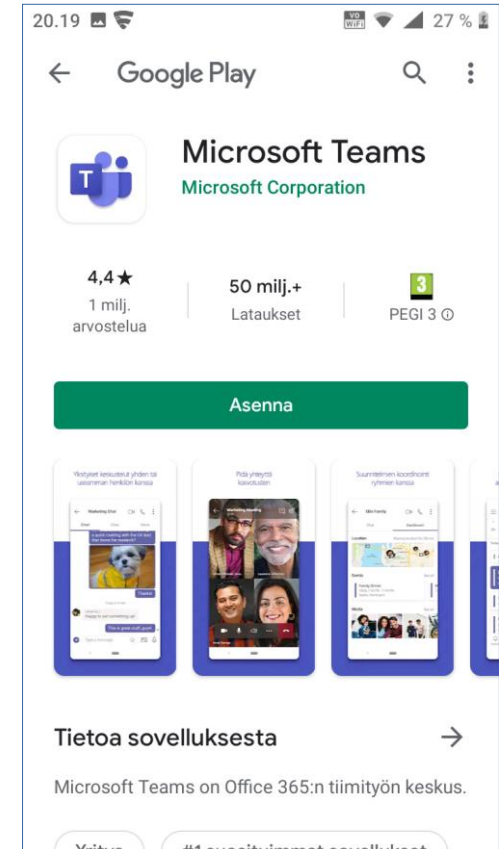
20.19 VO WiFi 27 %

Google Play

Microsoft Teams
Microsoft Corporation

4,4★
1 milj. arvostelua

50 milj.+
Lataukset

3
PEGI 3 ⓘ

Asenna

Yksityiset keskustelut yhden tai useamman henkilön kanssa

Pidä yhteyttä kasvotusten

Suunnitelmien koordinointi ryhmien kanssa

Tietoa sovelluksesta

Microsoft Teams on Office 365:n tiimityön keskus.

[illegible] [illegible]